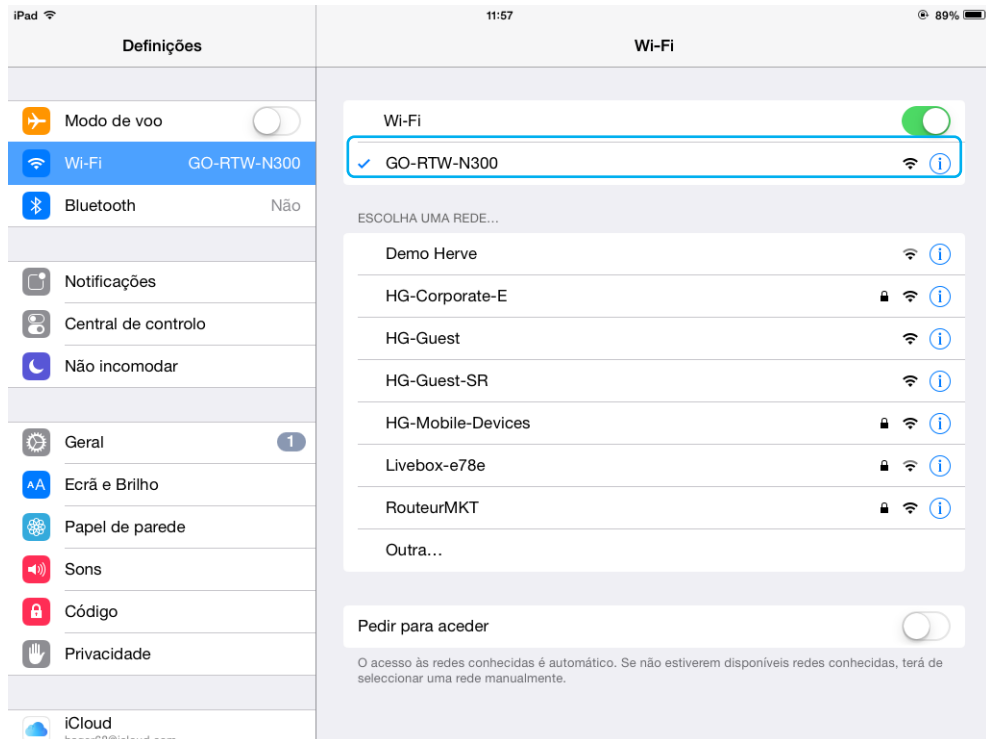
iPad
11:57
89%

Definições

Modo de voo
Wi-Fi GO-RTW-N300
Bluetooth Não

Notificações
Central de controlo
Não incomodar

Geral 1
Ecrã e Brilho
Papel de parede
Sons
Código
Privacidade

iCloud
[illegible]

Wi-Fi

Wi-Fi
GO-RTW-N300

ESCOLHA UMA REDE...
Demo Herve
HG-Corporate-E
HG-Guest
HG-Guest-SR
HG-Mobile-Devices
Livebox-e78e
RouteurMKT
Outra...

Pedir para aceder

O acesso às redes conhecidas é automático. Se não estiverem disponíveis redes conhecidas, terá de seleccionar uma rede manualmente.